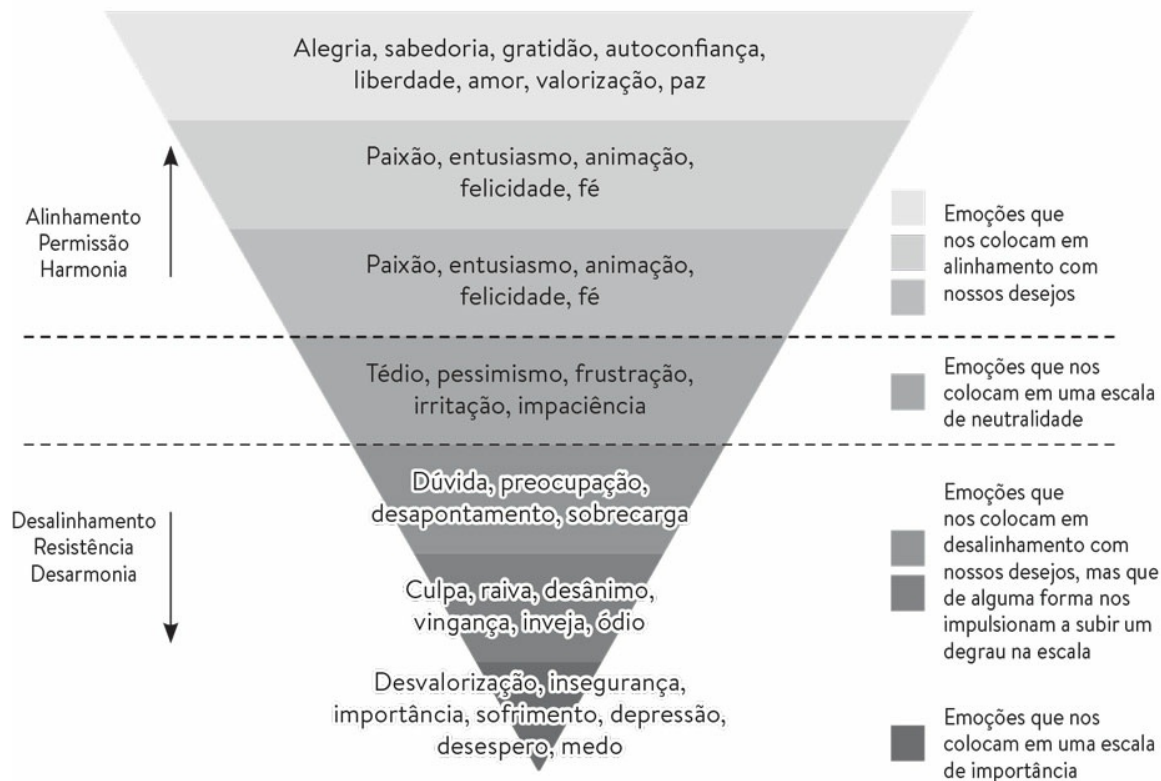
Alegria, sabedoria, gratidão, autoconfiança, liberdade, amor, valorização, paz

Paixão, entusiasmo, animação, felicidade, fé

Alinhamento
Permissão
Harmonia

Paixão, entusiasmo, animação, felicidade, fé

Emoções que nos colocam em alinhamento com nossos desejos

Tédio, pessimismo, frustração, irritação, impaciência

Emoções que nos colocam em uma escala de neutralidade

Dúvida, preocupação, desapontamento, sobrecarga

Desalinhamento
Resistência
Desarmonia

Culpa, raiva, desânimo, vingança, inveja, ódio

Emoções que nos colocam em desalinhamento com nossos desejos, mas que de alguma forma nos impulsionam a subir um degrau na escala

Desvalorização, insegurança, importância, sofrimento, depressão, desespero, medo

Emoções que nos colocam em uma escala de importância